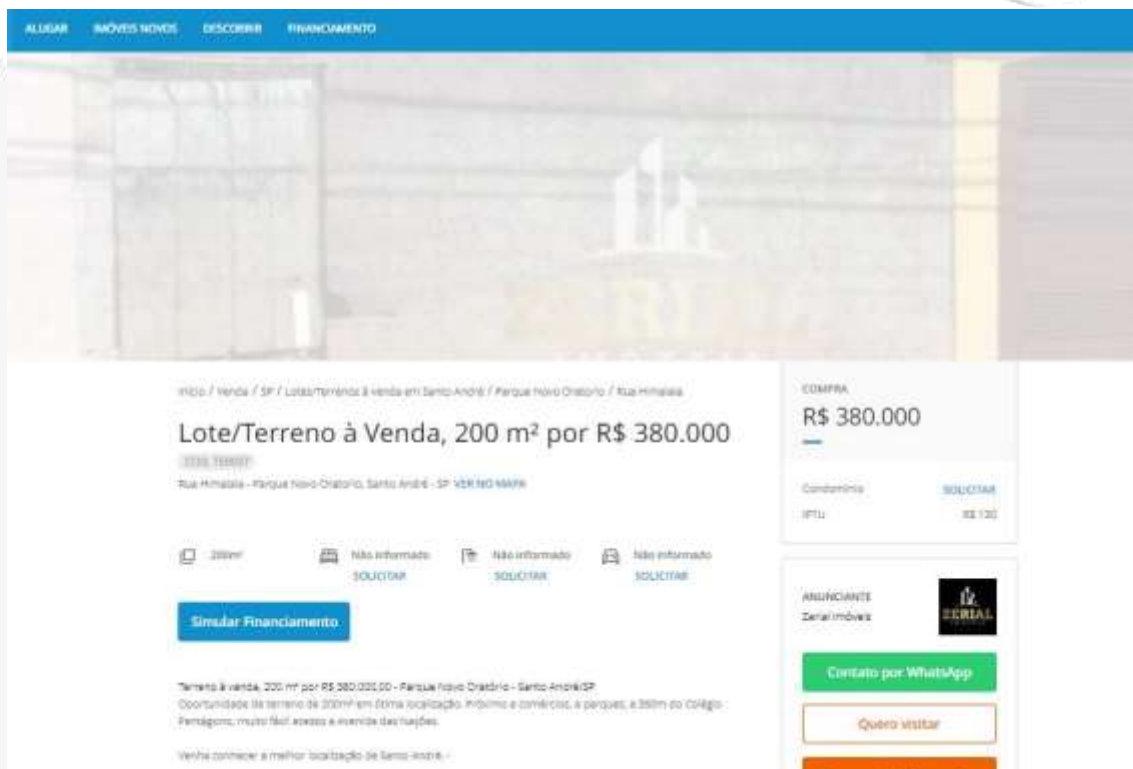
ALUGAR IMÓVEIS NOVOS DESCOBRIR FINANCIAMENTO

ZERIAL

Início / Venda / SP / Lotes/Terrenos à venda em Santo André / Parque Novo Oratório / Rua Himalaia

Lote/Terreno à Venda, 200 m² por R$ 380.000

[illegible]

Rua Himalaia - Parque Novo Oratório, Santo André - SP VER NO MAPA

200m²

Não informado SOLICITAR

Não informado SOLICITAR

Não informado SOLICITAR

Simular Financiamento

Terreno à venda, 200 m² por R$ 380.000,00 - Parque Novo Oratório - Santo André/SP
Oportunidade de terreno de 200m² em ótima localização. Próximo a comércios, a parques, a 350m do Colégio Pentágono, muito fácil acesso a avenida das nações.

Venha conhecer a melhor localização de Santo André -

COMPRA
R$ 380.000

Condomínio SOLICITAR
IPTU R$ 130

ANUNCIANTE
Zerial Imóveis

ZERIAL

Contato por WhatsApp

Quero visitar